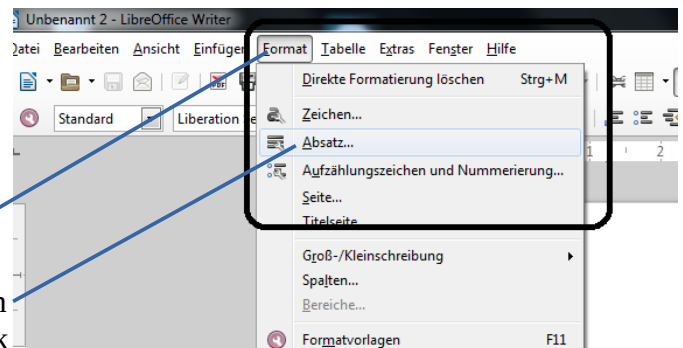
Unbenannt 2 - LibreOffice Writer

Datei Bearbeiten Ansicht Einfügen Format Tabelle Extras Fenster Hilfe

Standard Liberation

Direkte Formatierung löschen Strg+M

Zeichen...

Absatz...

Aufzählungszeichen und Nummerierung...

Seite...

Titelseite...

Groß-/Kleinschreibung

Spalten...

Bereiche...

Formatvorlagen F11

1 2

n
k